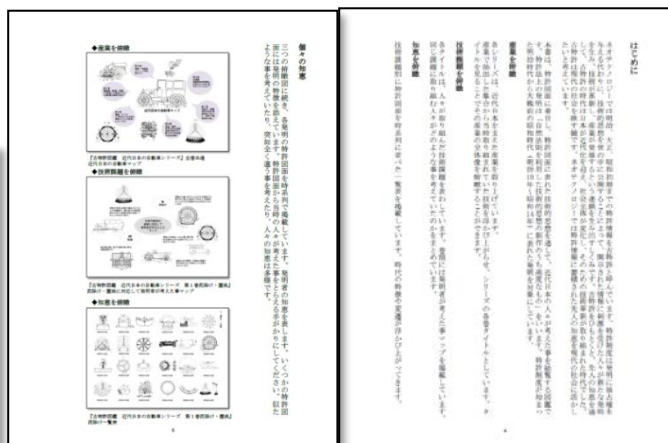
◆産業を俯瞰

近代日本の自動車マップ

『古特許図鑑 近代日本の自動車シリーズ』全体水準 近代日本の自動車マップ

◆技術課題を俯瞰

『古特許図鑑 近代日本の自動車シリーズ 第１巻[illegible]』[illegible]

◆知恵を俯瞰

『古特許図鑑 近代日本の自動車シリーズ 第１巻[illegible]』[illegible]

個々の知恵

三つの俯瞰図に続き、各発明の特許図面を時系列で掲載しています。発明者の知恵を表します。いくつかの特許図面には発明の特徴を添えています。特許図面から昔の人々が考えた事などを見ることができます。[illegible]

はじめに

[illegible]

産業を俯瞰

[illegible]

技術課題を俯瞰

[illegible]

知恵を俯瞰

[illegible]